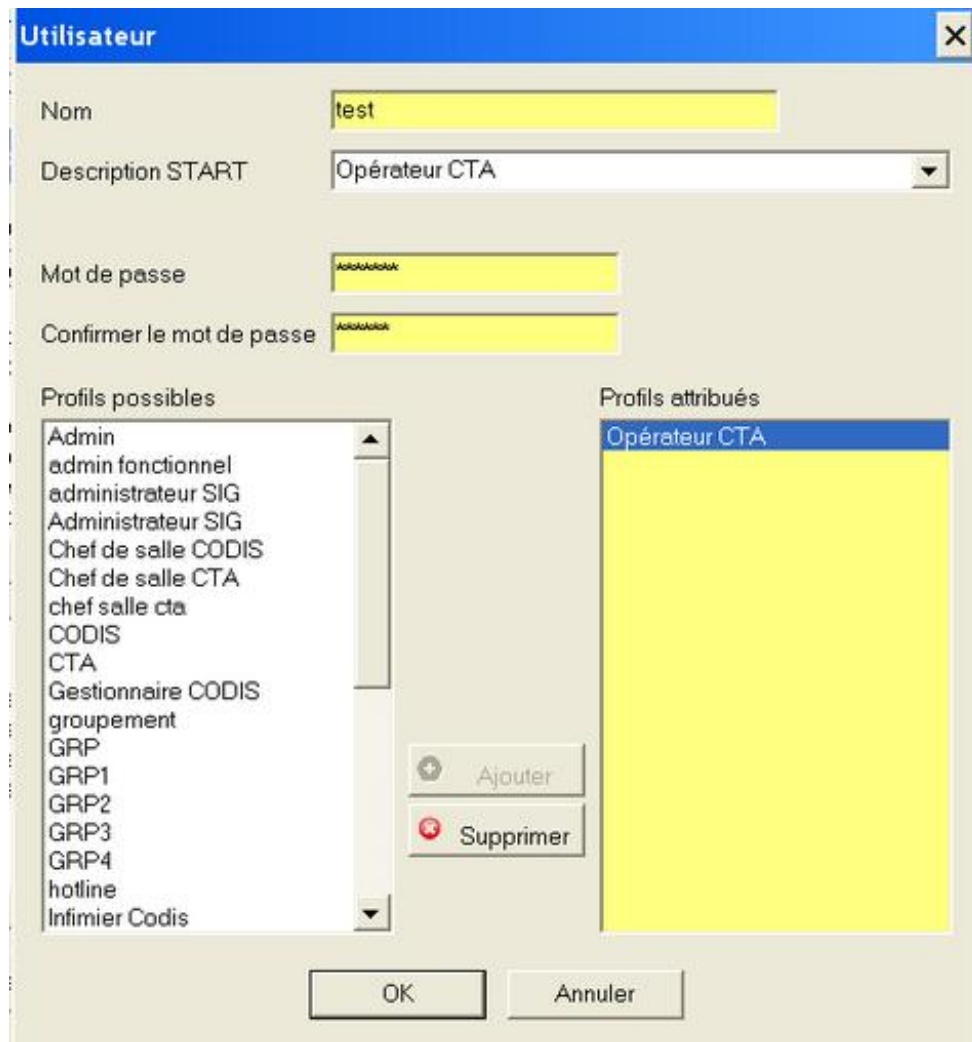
Utilisateur

Nom test

Description START Opérateur CTA

Mot de passe ********

Confirmer le mot de passe ******

Profils possibles

Admin
admin fonctionnel
administrateur SIG
Administrateur SIG
Chef de salle CODIS
Chef de salle CTA
chef salle cta
CODIS
CTA
Gestionnaire CODIS
groupement
GRP
GRP1
GRP2
GRP3
GRP4
hotline
Infimier Codis

Ajouter

Supprimer

Profils attribués

Opérateur CTA

OK

Annuler